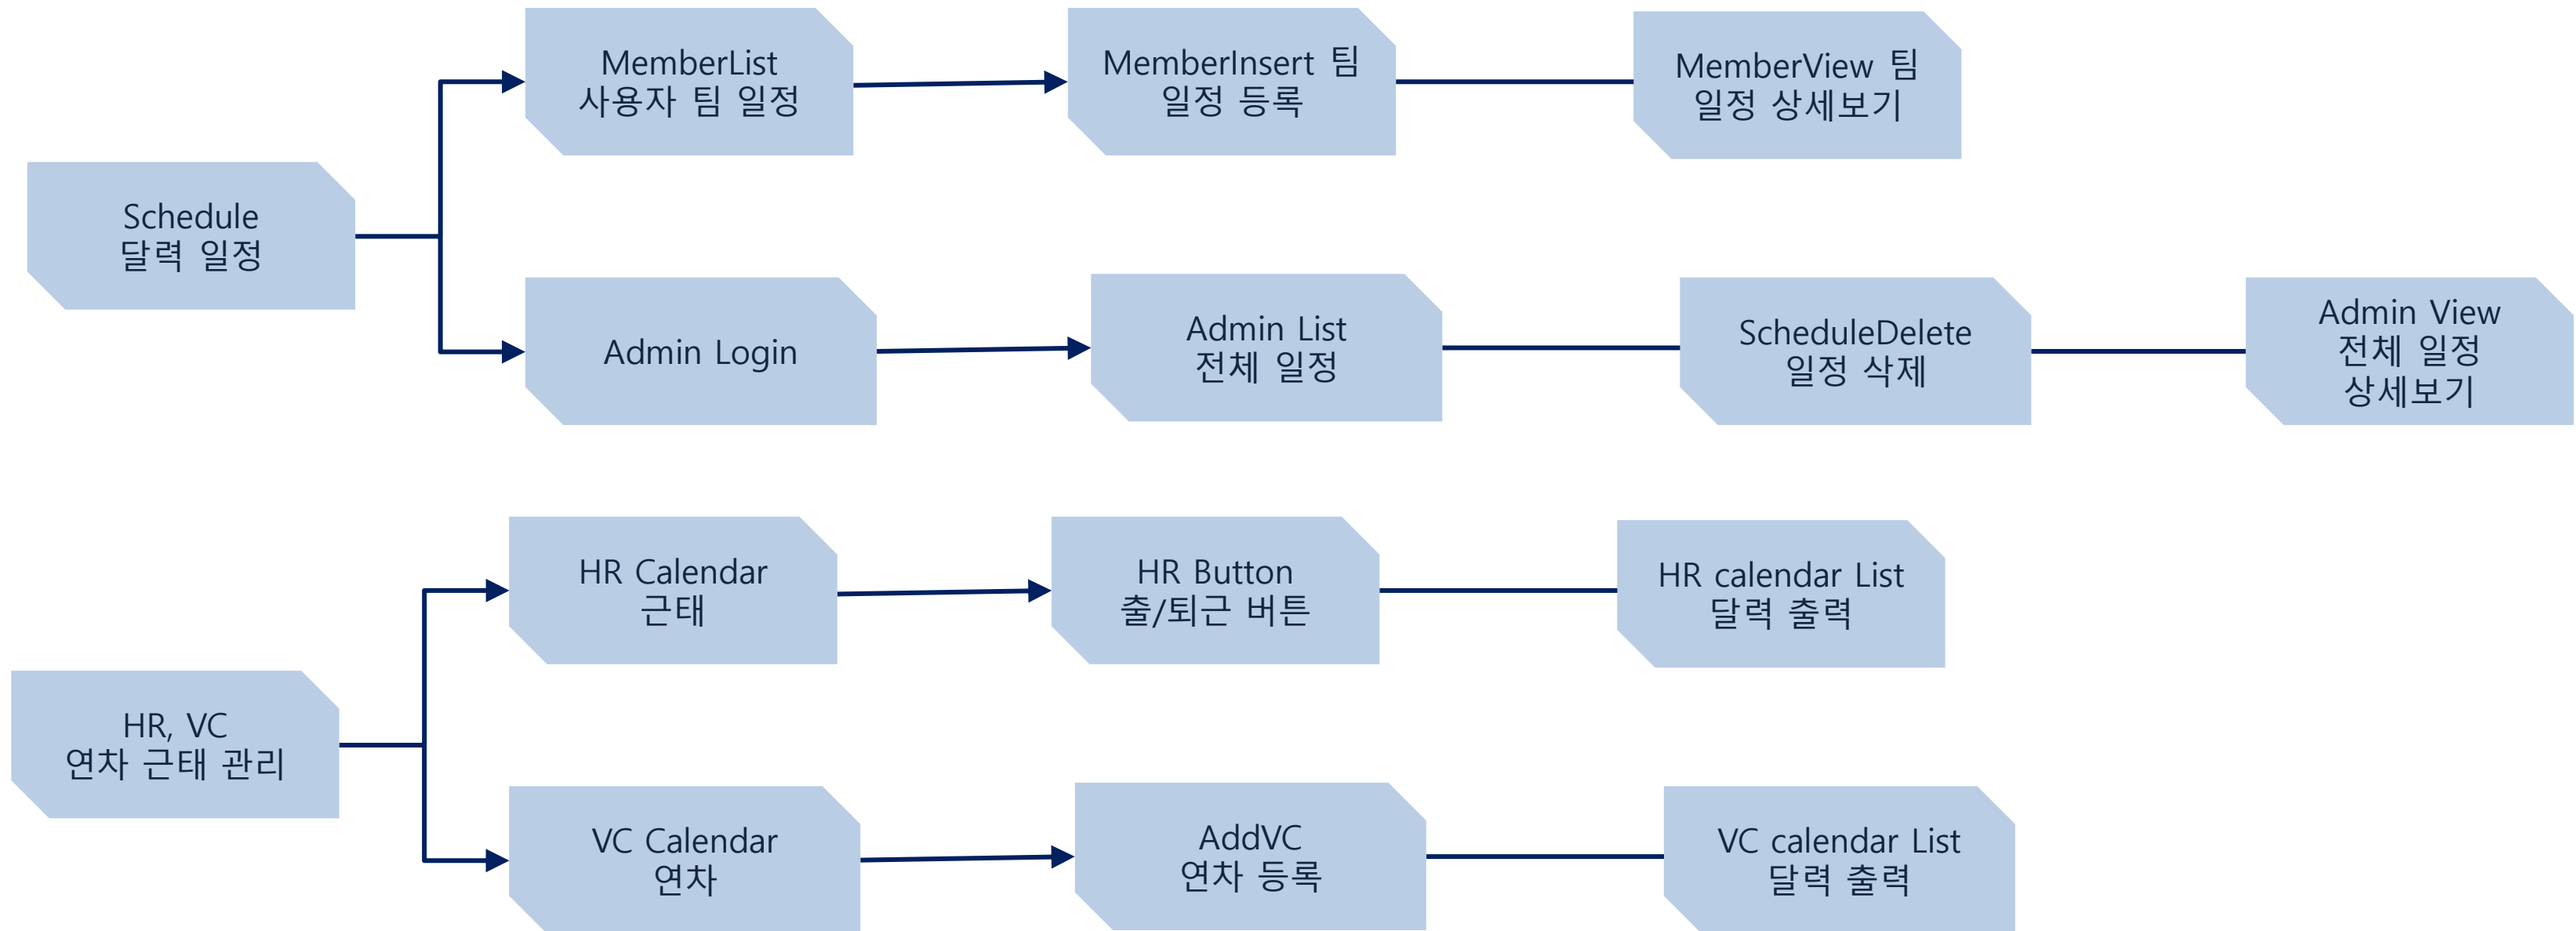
MemberList
사용자 팀 일정

MemberInsert 팀
일정 등록

MemberView 팀
일정 상세보기

Schedule
달력 일정

Admin Login

Admin List
전체 일정

ScheduleDelete
일정 삭제

Admin View
전체 일정
상세보기

HR Calendar
근태

HR Button
출/퇴근 버튼

HR calendar List
달력 출력

HR, VC
연차 근태 관리

VC Calendar
연차

AddVC
연차 등록

VC calendar List
달력 출력